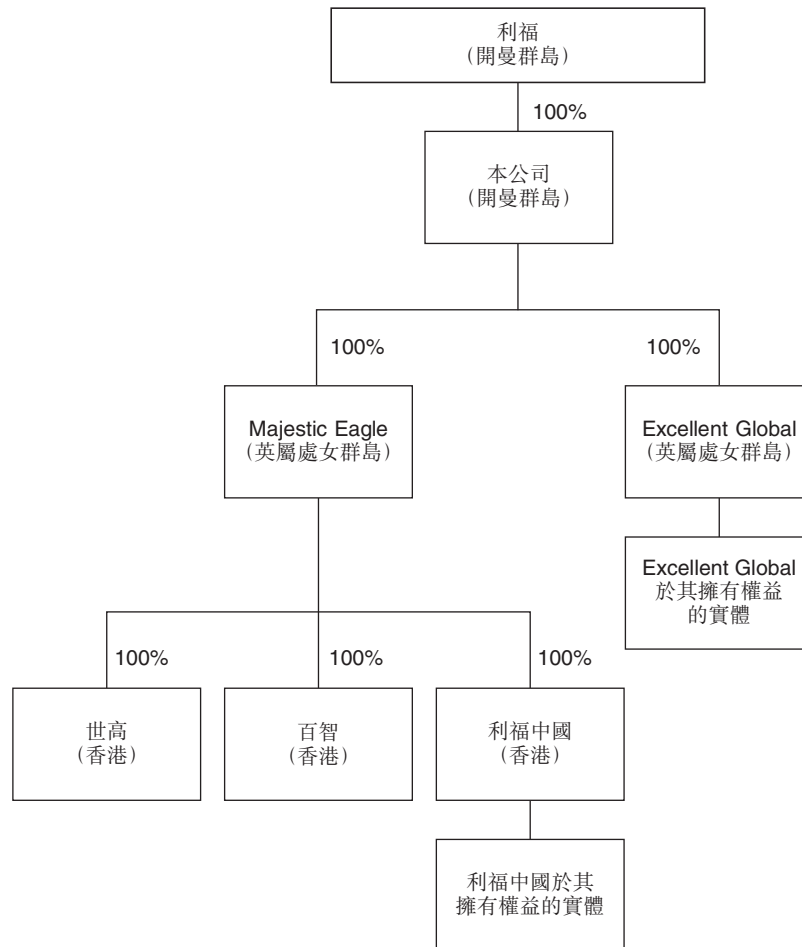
利福
（開曼群島）

100%

本公司
（開曼群島）

100%

100%

Majestic Eagle
（英屬處女群島）

Excellent Global
（英屬處女群島）

Excellent Global
於其擁有權益
的實體

100%

100%

100%

世高
（香港）

百智
（香港）

利福中國
（香港）

利福中國於其
擁有權益的實體